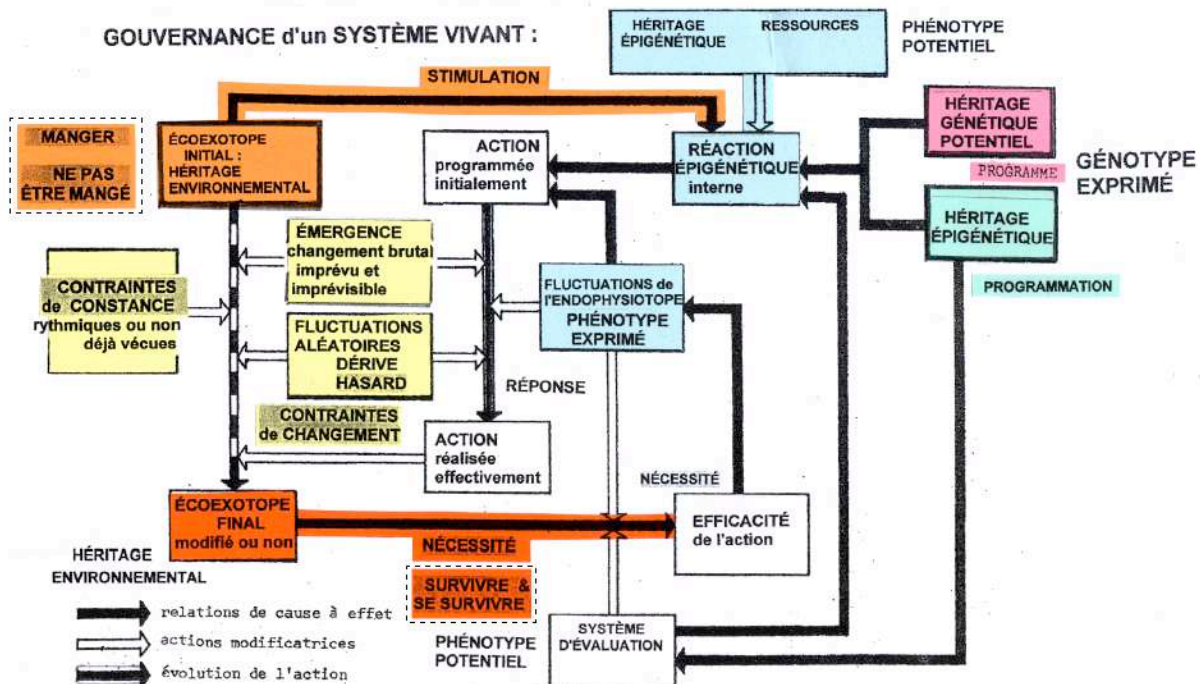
GOUVERNANCE d'un SYSTÈME VIVANT :

HÉRITAGE ÉPIGÉNÉTIQUE

RESSOURCES

PHÉNOTYPE POTENTIEL

STIMULATION

MANGER

NE PAS ÊTRE MANGÉ

ÉCOEXOTOPE INITIAL : HÉRITAGE ENVIRONNEMENTAL

ACTION programmée initialement

RÉACTION ÉPIGÉNÉTIQUE interne

HÉRITAGE GÉNÉTIQUE POTENTIEL

PROGRAMME

GÉNOTYPE EXPRIMÉ

HÉRITAGE ÉPIGÉNÉTIQUE

ÉMERGENCE changement brutal imprévu et imprévisible

CONTRAINTES de CONSTANCE rythmiques ou non déjà vécues

FLUCTUATIONS de l'ENDOPHYSIOTOPE PHÉNOTYPE EXPRIMÉ

PROGRAMMATION

FLUCTUATIONS ALÉATOIRES DÉRIVE HASARD

RÉPONSE

CONTRAINTES de CHANGEMENT

ACTION réalisée effectivement

NÉCESSITÉ

ÉCOEXOTOPE FINAL modifié ou non

EFFICACITÉ de l'action

NÉCESSITÉ

HÉRITAGE ENVIRONNEMENTAL

SURVIVRE & SE SURVIVRE

relations de cause à effet

actions modificatrices

évolution de l'action

PHÉNOTYPE POTENTIEL

SYSTÈME D'ÉVALUATION